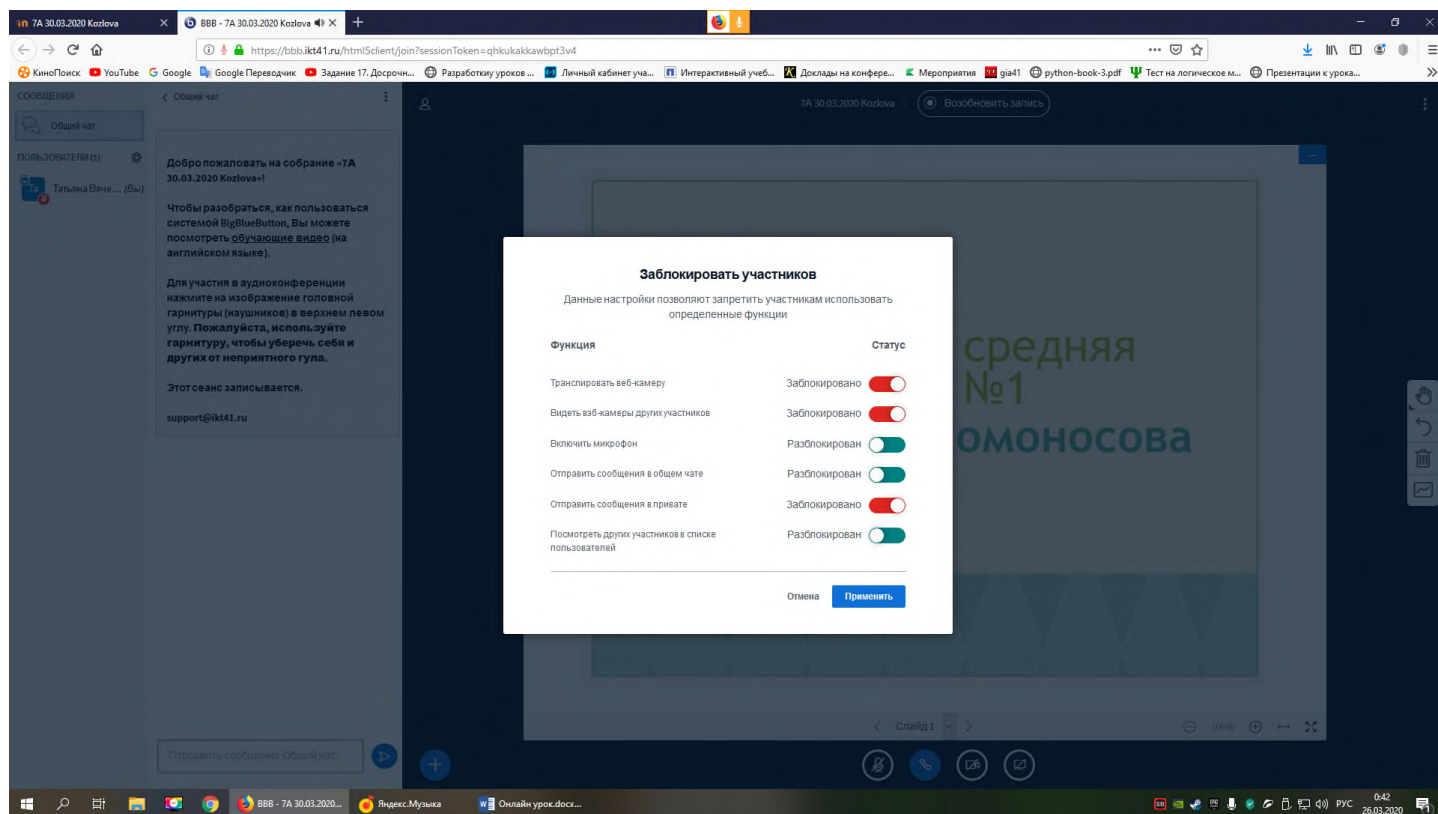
7A 30.03.2020 Kozlova
BBB - 7A 30.03.2020 Kozlova
https://bbb.ikt41.ru/html5client/join?sessionToken=qhkukakkawbpt3v4

КиноПоиск YouTube Google Google Переводчик Задание 17. Досрочн... Разработку уроков ... Личный кабинет уча... Интерактивный учеб... Доклады на конфере... Мероприятия gia41 python-book-3.pdf Тест на логическое м... Презентации к урока...

СООБЩЕНИЯ
Общий чат
ПОЛЬЗОВАТЕЛИ (1)
Татьяна Вяче... (Вы)

Общий чат

Добро пожаловать на собрание «7A 30.03.2020 Kozlova»!

Чтобы разобраться, как пользоваться системой BigBlueButton, Вы можете посмотреть обучающие видео (на английском языке).

Для участия в аудиоконференции нажмите на изображение головной гарнитуры (наушников) в верхнем левом углу. Пожалуйста, используйте гарнитуру, чтобы уберечь себя и других от неприятного гула.

Этот сеанс записывается.

support@ikt41.ru

Отправить сообщение Общий чат

7A 30.03.2020 Kozlova
Возобновить запись

средняя
№1
омоносова

Заблокировать участников
Данные настройки позволяют запретить участникам использовать определенные функции

| Функция | Статус |
|---|---|
| Транслировать веб-камеру | Заблокировано |
| Видеть вэб-камеры других участников | Заблокировано |
| Включить микрофон | Разблокирован |
| Отправить сообщения в общем чате | Разблокирован |
| Отправить сообщения в привате | Заблокировано |
| Посмотреть других участников в списке пользователей | Разблокирован |

Отмена
Применить

Слайд 1

BBB - 7A 30.03.2020...
Яндекс.Музыка
Онлайн урок.docx...
РУС
0:42
26.03.2020